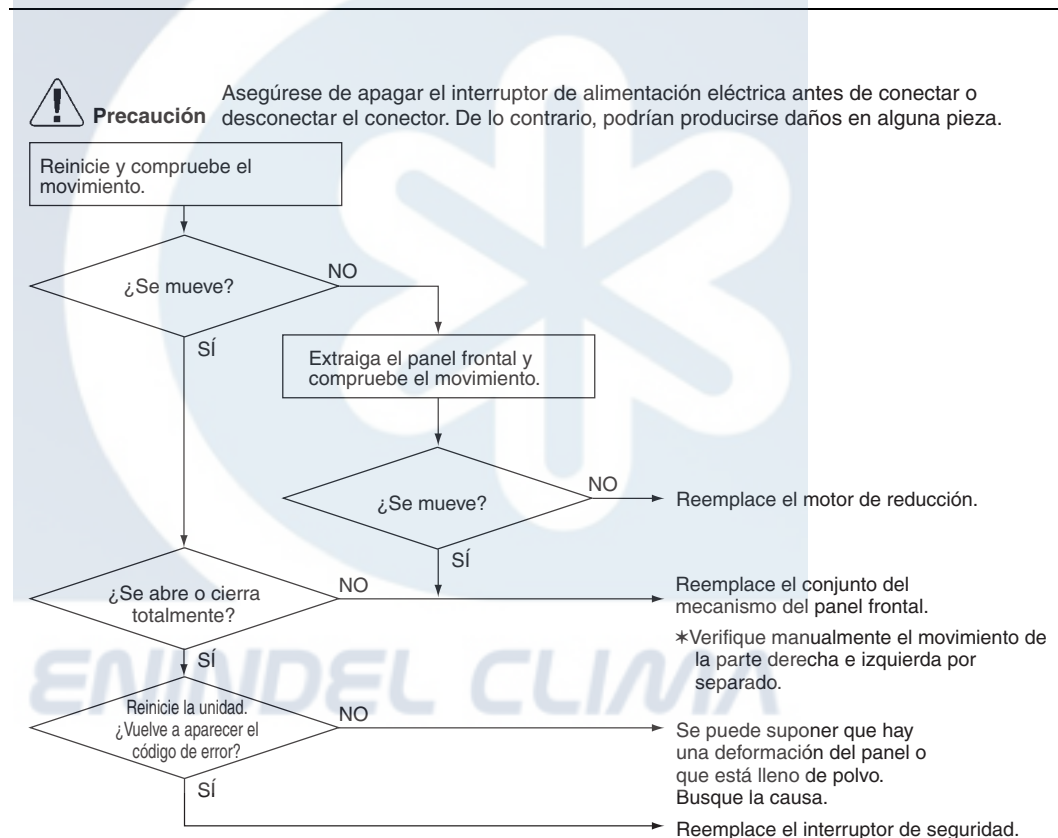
Precaución Asegúrese de apagar el interruptor de alimentación eléctrica antes de conectar o desconectar el conector. De lo contrario, podrían producirse daños en alguna pieza.

Reinicie y compruebe el movimiento.

¿Se mueve?

NO

SÍ

Extraiga el panel frontal y compruebe el movimiento.

¿Se mueve?

NO

Reemplace el motor de reducción.

SÍ

¿Se abre o cierra totalmente?

NO

Reemplace el conjunto del mecanismo del panel frontal.

∗Verifique manualmente el movimiento de la parte derecha e izquierda por separado.

SÍ

Reinicie la unidad. ¿Vuelve a aparecer el código de error?

NO

Se puede suponer que hay una deformación del panel o que está lleno de polvo. Busque la causa.

SÍ

Reemplace el interruptor de seguridad.

ENNDEL CLIMA